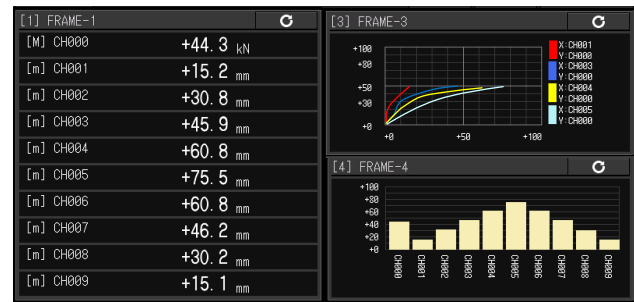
[1] FRAME-1

| | | |
|---|---|---|
| [M] CH000 | +44.3 | kN |
| [m] CH001 | +15.2 | mm |
| [m] CH002 | +30.8 | mm |
| [m] CH003 | +45.9 | mm |
| [m] CH004 | +60.8 | mm |
| [m] CH005 | +75.5 | mm |
| [m] CH006 | +60.8 | mm |
| [m] CH007 | +46.2 | mm |
| [m] CH008 | +30.2 | mm |
| [m] CH009 | +15.1 | mm |

[3] FRAME-3

+100
+80
+50
+30
+0
+0
+50
+100

X:CH001
Y:CH000
X:CH003
Y:CH000
X:CH004
Y:CH000
X:CH005
Y:CH000

[4] FRAME-4

+100
+80
+60
+40
+20
+0

CH000
CH001
CH002
CH003
CH004
CH005
CH006
CH007
CH008
CH009